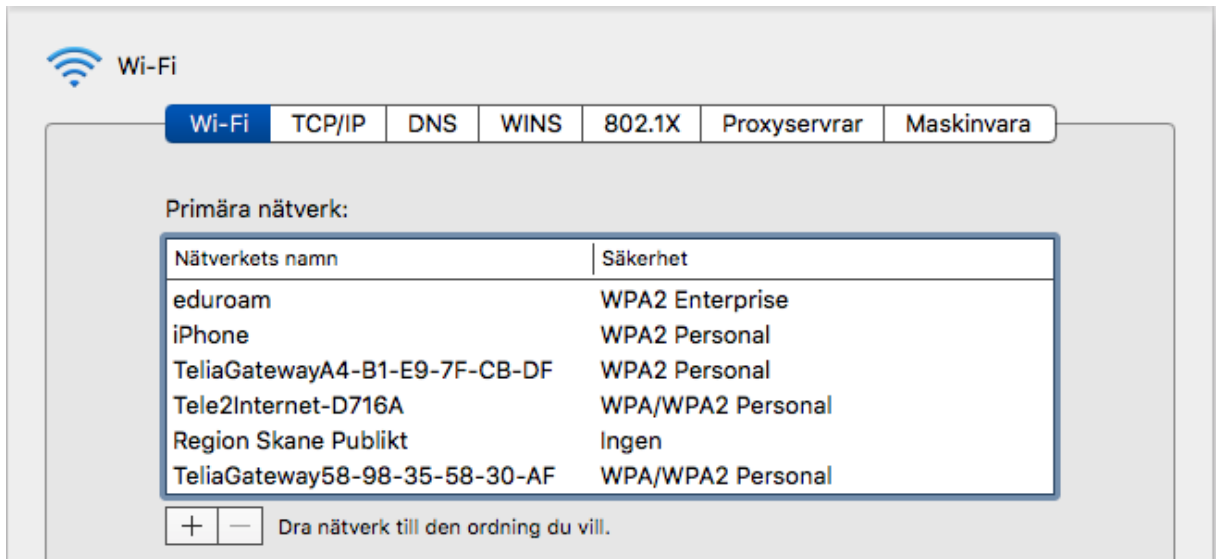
Wi-Fi

Wi-Fi | TCP/IP | DNS | WINS | 802.1X | Proxyservrar | Maskinvara

Primära nätverk:

| Nätverkets namn | Säkerhet |
|---|---|
| eduroam | WPA2 Enterprise |
| iPhone | WPA2 Personal |
| TeliaGatewayA4-B1-E9-7F-CB-DF | WPA2 Personal |
| Tele2Internet-D716A | WPA/WPA2 Personal |
| Region Skane Publikt | Ingen |
| TeliaGateway58-98-35-58-30-AF | WPA/WPA2 Personal |

+ — Dra nätverk till den ordning du vill.